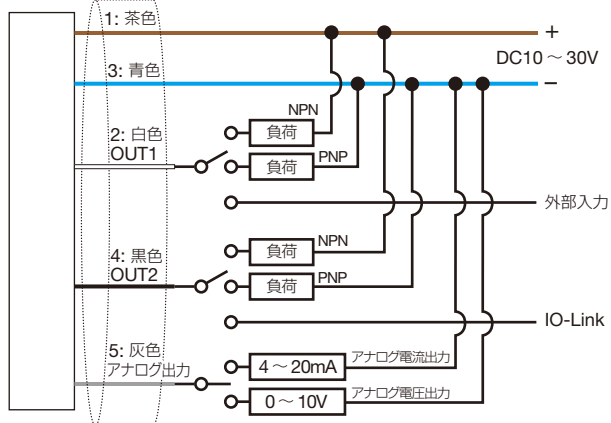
1: 茶色

3: 青色

+

DC10 ~ 30V

–

NPN

負荷

2: 白色

OUT1

負荷

PNP

外部入力

NPN

負荷

4: 黒色

OUT2

負荷

PNP

IO-Link

5: 灰色

アナログ出力

4 ~ 20mA

アナログ電流出力

0 ~ 10V

アナログ電圧出力